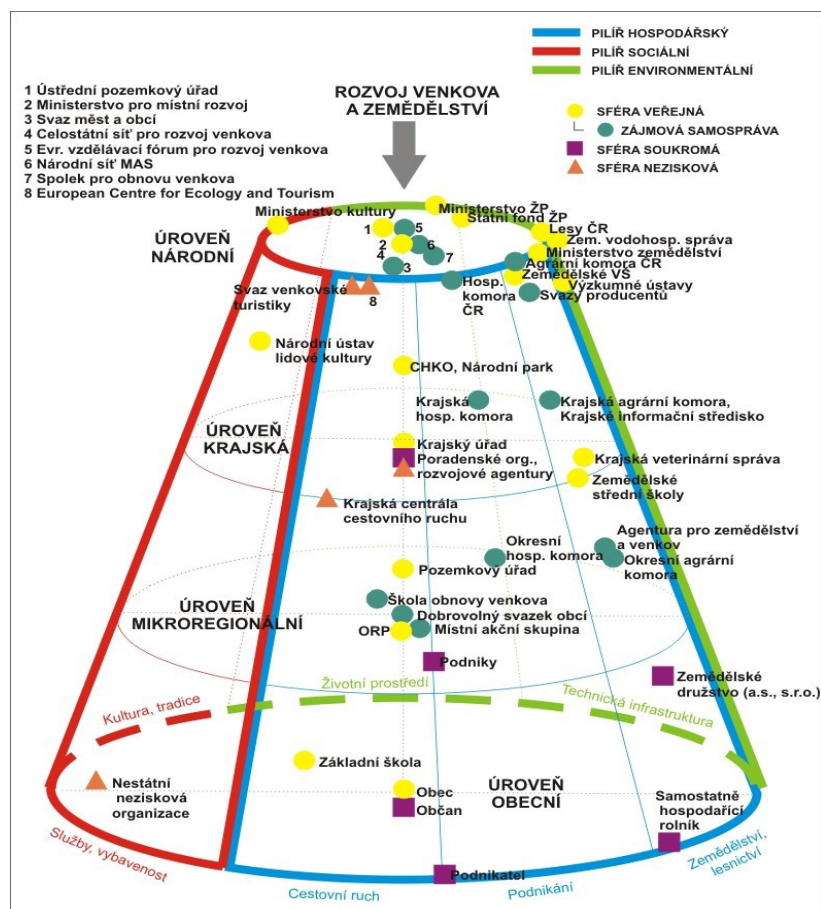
PILÍŘ HOSPODÁŘSKÝ
PILÍŘ SOCIÁLNÍ
PILÍŘ ENVIRONMENTÁLNÍ

1 Ústřední pozemkový úřad
2 Ministerstvo pro místní rozvoj
3 Svaz měst a obcí
4 Celostátní síť pro rozvoj venkova
5 Evr. vzdělávací fórum pro rozvoj venkova
6 Národní síť MAS
7 Spolek pro obnovu venkova
8 European Centre for Ecology and Tourism

ROZVOJ VENKOVA A ZEMĚDĚLSTVÍ

SFÉRA VEŘEJNÁ
ZÁJMOVÁ SAMOSPRÁVA
SFÉRA SOUKROMÁ
SFÉRA NEZISKOVÁ

ÚROVEŇ NÁRODNÍ
Ministerstvo kultury
Ministerstvo ŽP
Státní fond ŽP
1 5
2 6
4 7
3
Lesy ČR
Zem. vodohosp. správa
Ministerstvo zemědělství
Agrární komora ČR
Zemědělské VŠ
Výzkumné ústavy
Svazy producentů
Hosp. komora ČR
Svaz venkovské turistiky
8
Národní ústav lidové kultury
CHKO, Národní park
Krajská hosp. komora
Krajská agrární komora, Krajské informační středisko

ÚROVEŇ KRAJSKÁ
Krajský úřad
Poradenské org., rozvojové agentury
Krajská veterinární správa
Zemědělské střední školy
Krajská centrála cestovního ruchu
Okresní hosp. komora
Agentura pro zemědělství a venkov
Okresní agrární komora
Pozemkový úřad

ÚROVEŇ MIKROREGIONÁLNÍ
Škola obnovy venkova
Dobrovolný svazek obcí
ORP
Místní akční skupina
Podniky
Životní prostředí
Zemědělské družstvo (a.s., s.r.o.)
Kultura, tradice
Technická infrastruktura
Základní škola
Nestátní nezisková organizace
ÚROVEŇ OBECNÍ
Obec
Občan
Samostatně hospodařící rolník
Služby, vybavenost
Zemědělství, lesnictví
Podnikatel
Cestovní ruch
Podnikání